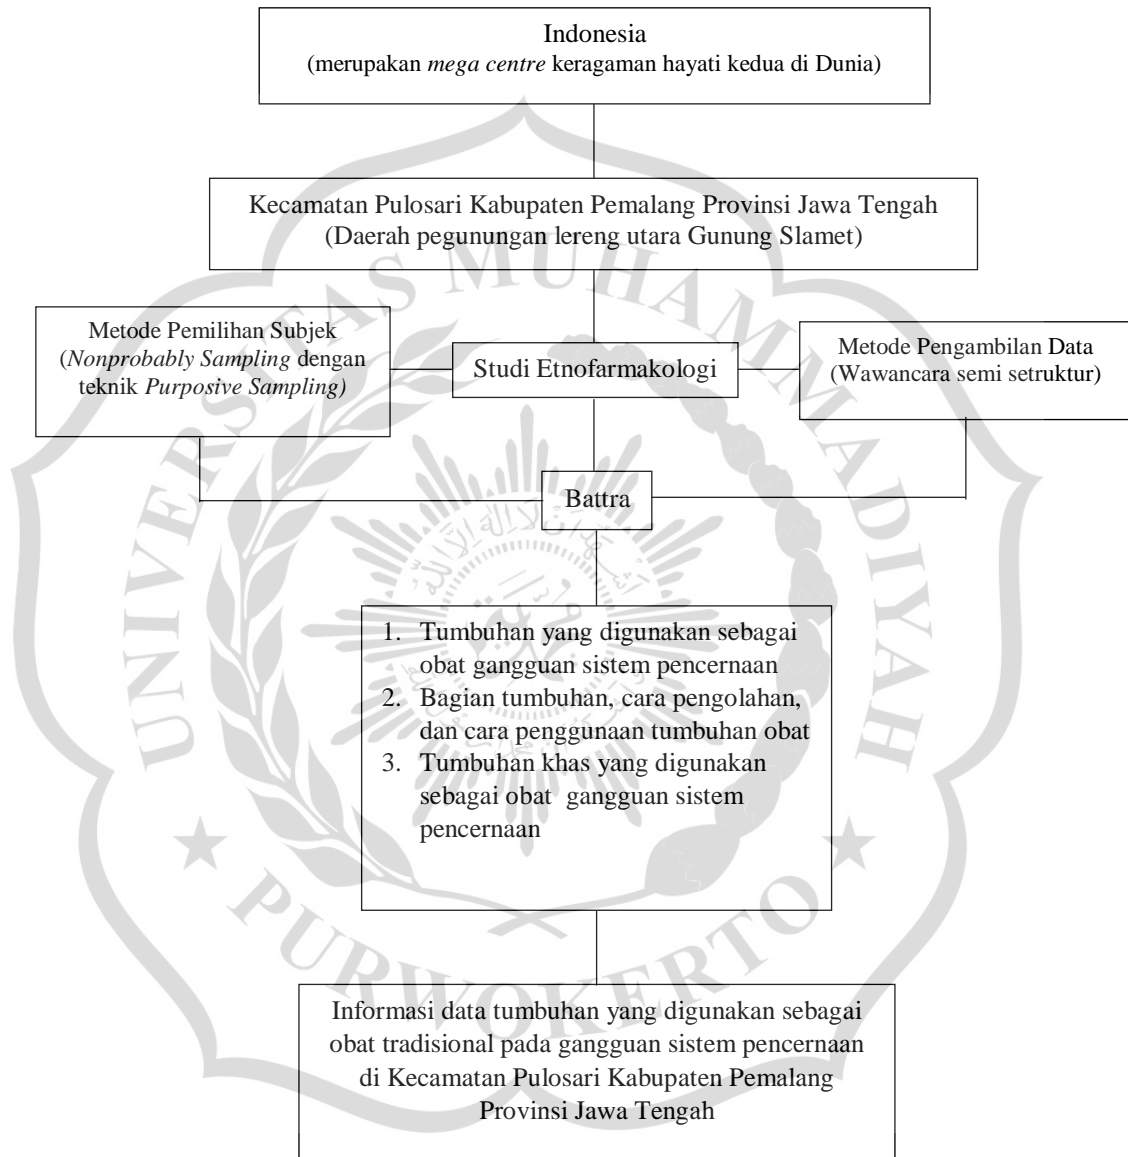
Indonesia
(merupakan mega centre keragaman hayati kedua di Dunia)

Kecamatan Pulosari Kabupaten Pemalang Provinsi Jawa Tengah
(Daerah pegunungan lereng utara Gunung Slamet)

Metode Pemilihan Subjek
(Nonprobably Sampling dengan teknik Purposive Sampling)

Studi Etnofarmakologi

Metode Pengambilan Data
(Wawancara semi setruktur)

Battra

1. Tumbuhan yang digunakan sebagai obat gangguan sistem pencernaan
2. Bagian tumbuhan, cara pengolahan, dan cara penggunaan tumbuhan obat
3. Tumbuhan khas yang digunakan sebagai obat gangguan sistem pencernaan

Informasi data tumbuhan yang digunakan sebagai obat tradisional pada gangguan sistem pencernaan di Kecamatan Pulosari Kabupaten Pemalang Provinsi Jawa Tengah

UNIVERSITAS MUHAMMADIYAH PURWOKERTO